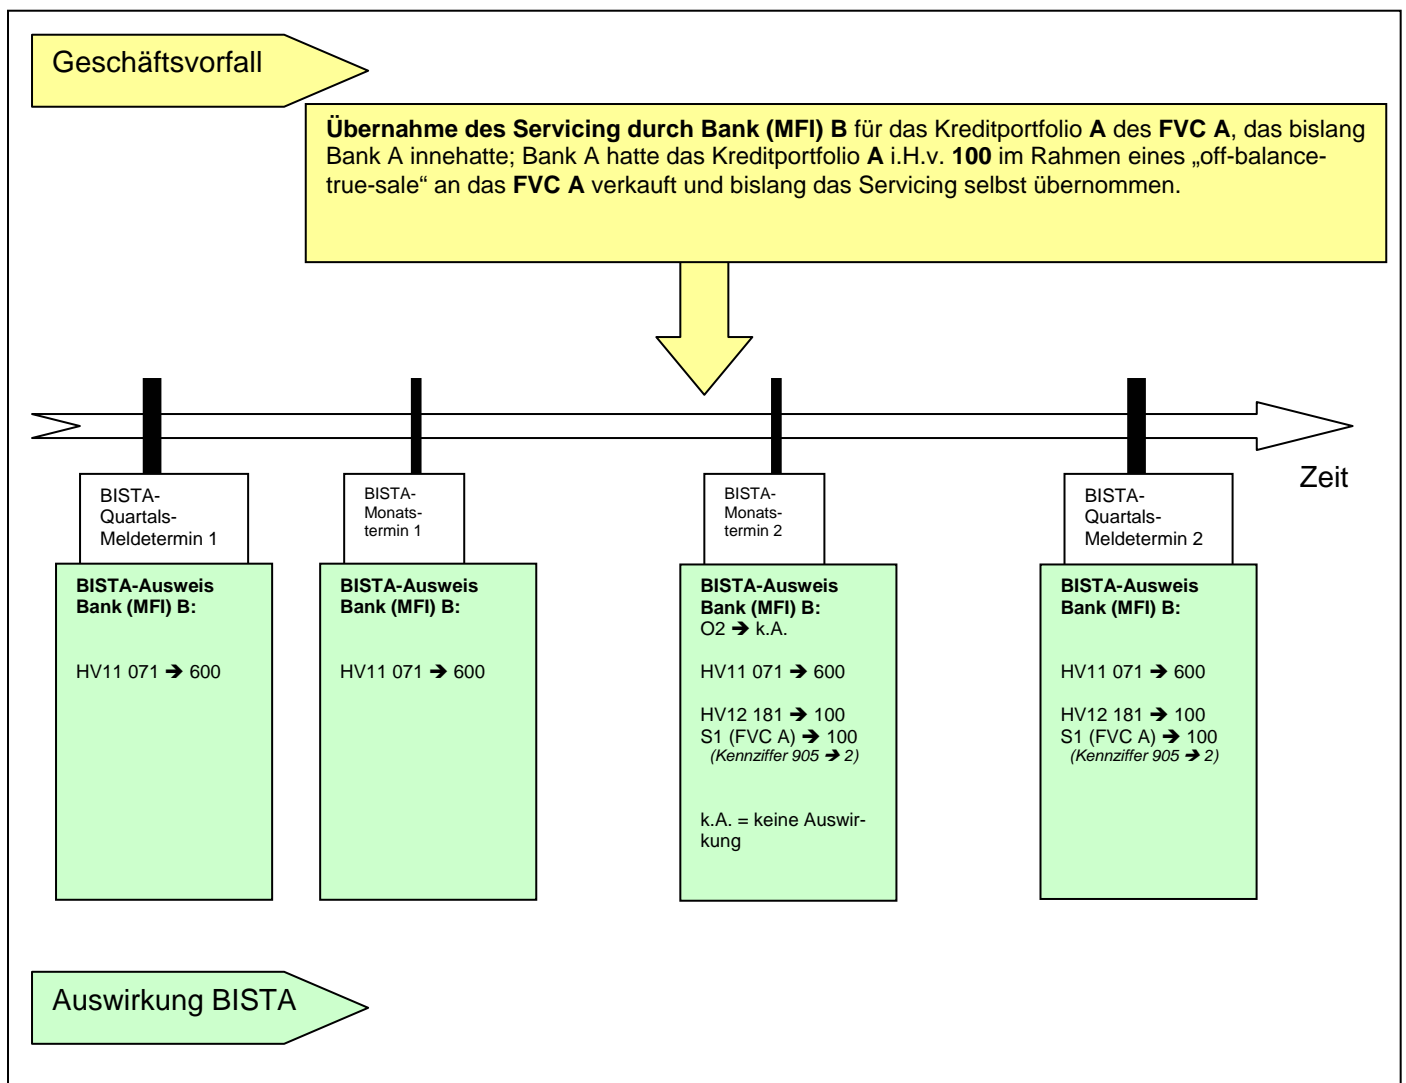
Geschäftsvorfall

**Übernahme des Servicing durch Bank (MFI) B** für das Kreditportfolio **A** des **FVC A**, das bislang Bank A innehatte; Bank A hatte das Kreditportfolio **A** i.H.v. **100** im Rahmen eines „off-balance-true-sale“ an das **FVC A** verkauft und bislang das Servicing selbst übernommen.

Zeit

BISTA-Quartals-Meldetermin 1

**BISTA-Ausweis Bank (MFI) B:**

HV11 071 ➔ 600

BISTA-Monats-termin 1

**BISTA-Ausweis Bank (MFI) B:**

HV11 071 ➔ 600

BISTA-Monats-termin 2

**BISTA-Ausweis Bank (MFI) B:**
O2 ➔ k.A.

HV11 071 ➔ 600

HV12 181 ➔ 100
S1 (FVC A) ➔ 100
*(Kennziffer 905 ➔ 2)*

k.A. = keine Auswirkung

BISTA-Quartals-Meldetermin 2

**BISTA-Ausweis Bank (MFI) B:**

HV11 071 ➔ 600

HV12 181 ➔ 100
S1 (FVC A) ➔ 100
*(Kennziffer 905 ➔ 2)*

Auswirkung BISTA